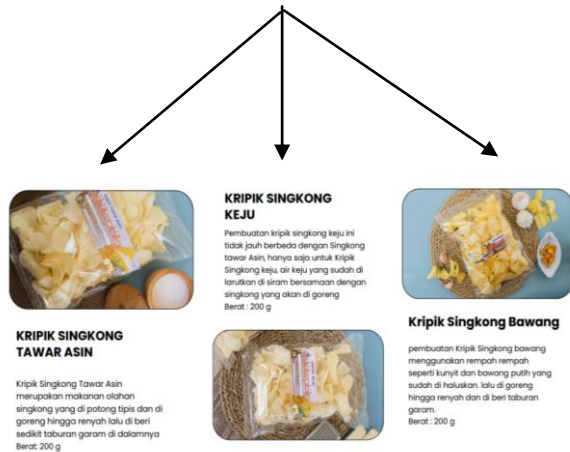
KRIPIK SINGKONG KEJU

Pembuatan kripik singkong keju ini tidak jauh berbeda dengan Singkong tawar Asin, hanya saja untuk Kripik Singkong keju, air keju yang sudah di larutkan di siram bersamaan dengan singkong yang akan di goreng
Berat : 200 g

KRIPIK SINGKONG TAWAR ASIN

Kripik Singkong Tawar Asin merupakan makanan olahan singkong yang di potong tipis dan di goreng hingga renyah lalu di beri sedikit taburan garam di dalamnya
Berat: 200 g

Kripik Singkong Bawang

pembuatan Kripik Singkong bawang menggunakan rempah rempah seperti kunyit dan bawang putih yang sudah di haluskan. lalu di goreng hingga renyah dan di beri taburan garam.
Berat : 200 g